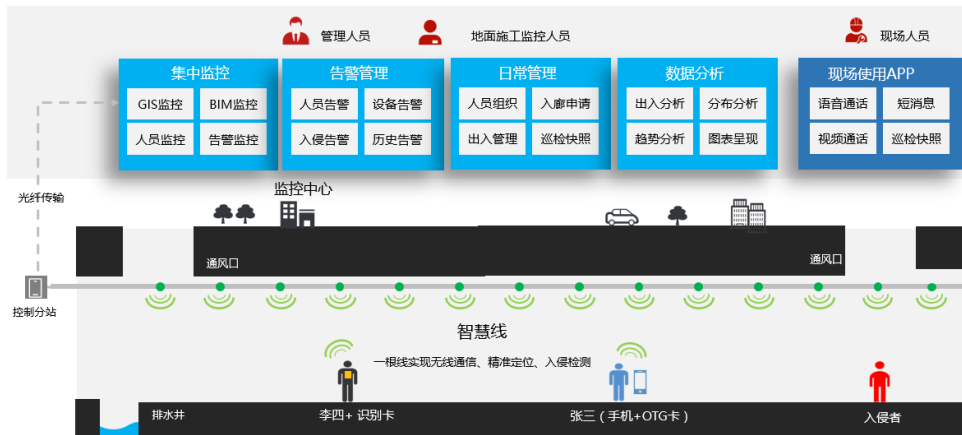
管理人员

地面施工监控人员

现场人员

集中监控

GIS监控

BIM监控

人员监控

告警监控

告警管理

人员告警

设备告警

入侵告警

历史告警

日常管理

人员组织

入廊申请

出入管理

巡检快照

数据分析

出入分析

分布分析

趋势分析

图表呈现

现场使用APP

语音通话

短消息

视频通话

巡检快照

光纤传输

监控中心

通风口

通风口

控制分站

智慧线

一根线实现无线通信、精准定位、入侵检测

排水井

李四+ 识别卡

张三（手机+OTG卡）

入侵者